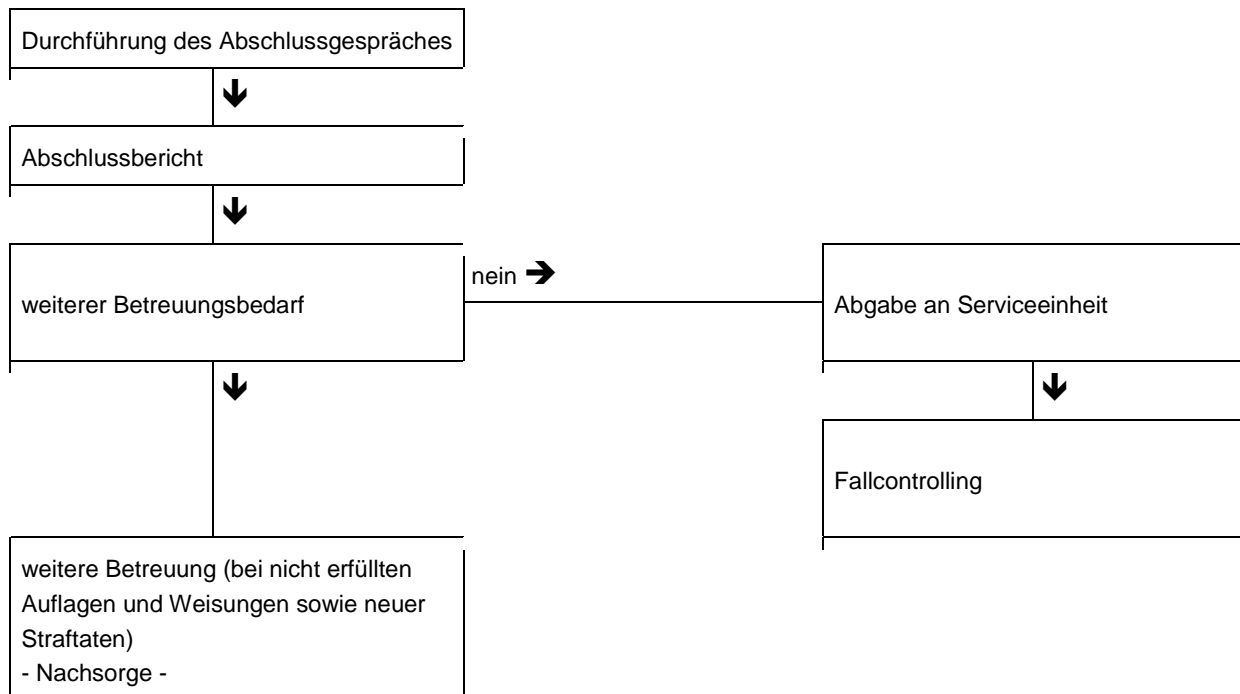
Durchführung des Abschlussgespräches

Abschlussbericht

weiterer Betreuungsbedarf

nein

Abgabe an Serviceeinheit

Fallcontrolling

weitere Betreuung (bei nicht erfüllten Auflagen und Weisungen sowie neuer Straftaten)
- Nachsorge -